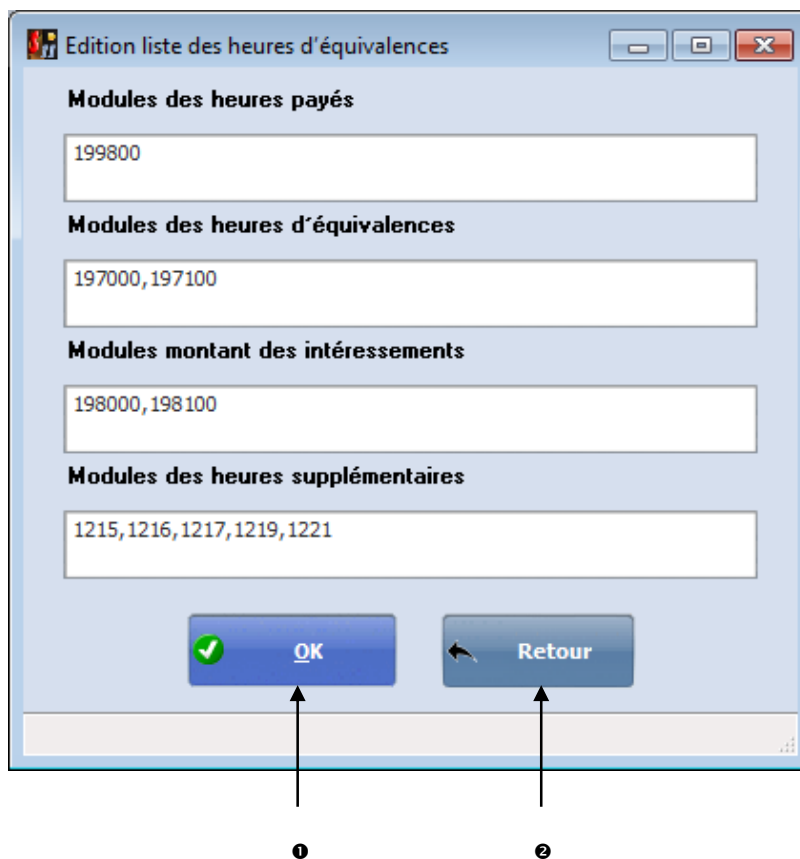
Edition liste des heures d'équivalences

Modules des heures payés

199800

Modules des heures d'équivalences

197000,197100

Modules montant des intéressements

198000,198100

Modules des heures supplémentaires

1215,1216,1217,1219,1221

OK

Retour

❶

❷